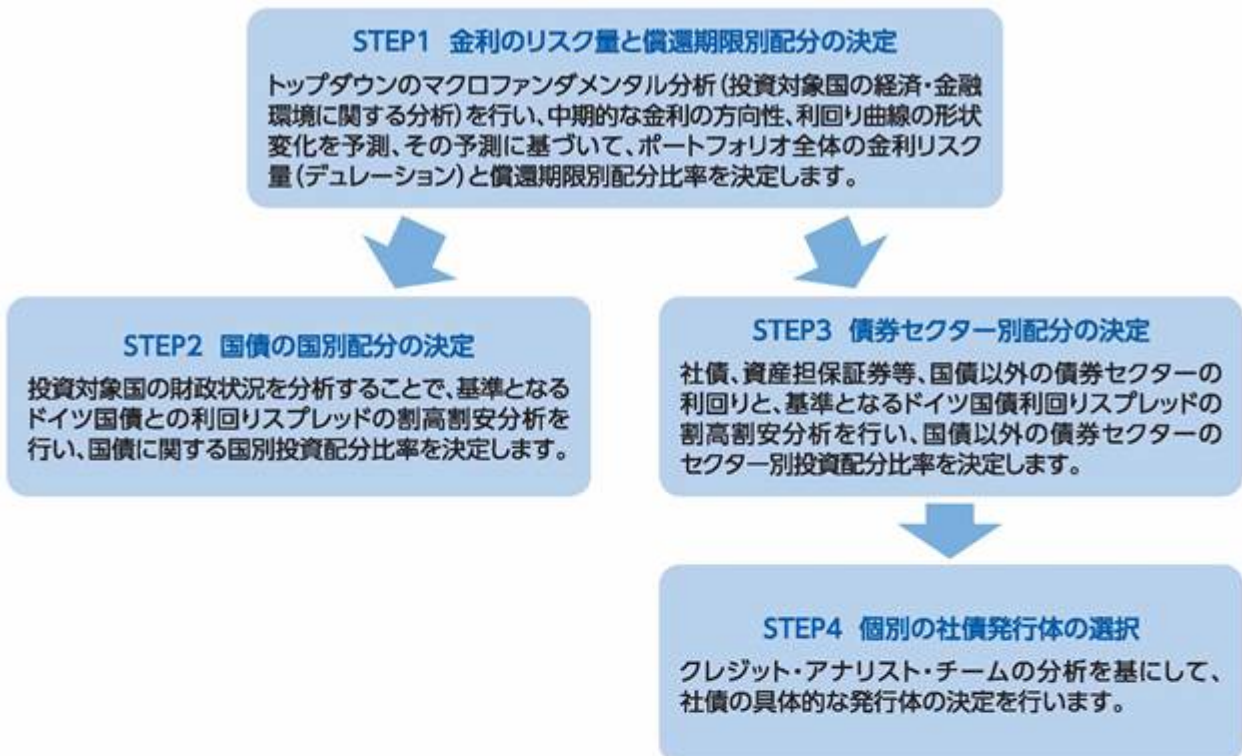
STEP1 金利のリスク量と償還期限別配分の決定

トップダウンのマクロファンダメンタル分析（投資対象国の経済・金融環境に関する分析）を行い、中期的な金利の方向性、利回り曲線の形状変化を予測、その予測に基づいて、ポートフォリオ全体の金利リスク量（デュレーション）と償還期限別配分比率を決定します。

STEP2 国債の国別配分の決定

投資対象国の財政状況を分析することで、基準となるドイツ国債との利回りスプレッドの割高割安分析を行い、国債に関する国別投資配分比率を決定します。

STEP3 債券セクター別配分の決定

社債、資産担保証券等、国債以外の債券セクターの利回りと、基準となるドイツ国債利回りスプレッドの割高割安分析を行い、国債以外の債券セクターのセクター別投資配分比率を決定します。

STEP4 個別の社債発行体の選択

クレジット・アナリスト・チームの分析を基にして、社債の具体的な発行体の決定を行います。